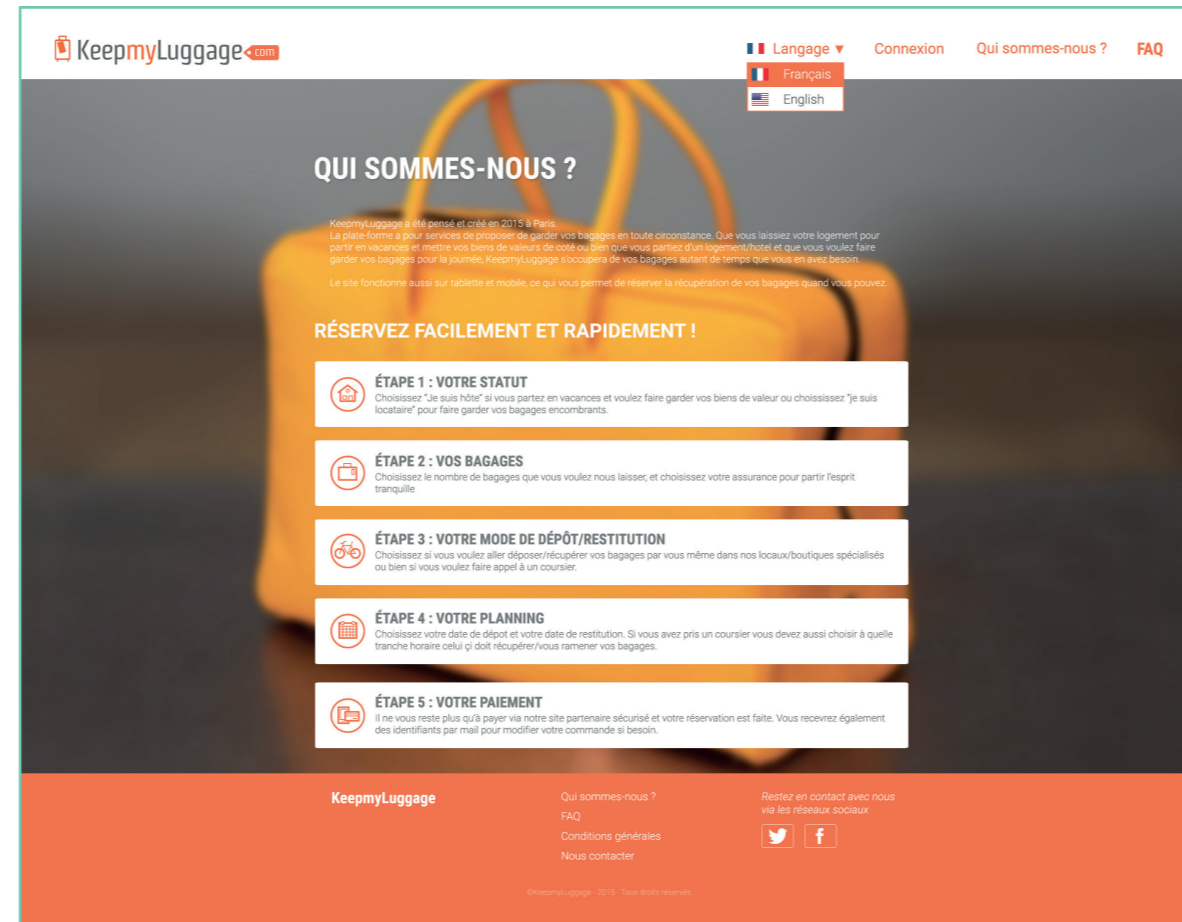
KeepmyLuggage.com

Langage ▾ Connexion Qui sommes-nous ? FAQ

Français
English

QUI SOMMES-NOUS ?

KeepmyLuggage a été pensé et créé en 2015 à Paris.
La plate-forme a pour services de proposer de garder vos bagages en toute circonstance. Que vous laissiez votre logement pour partir en vacances et mettre vos biens de valeurs de coté ou bien que vous partiez d'un logement/hotel et que vous voulez faire garder vos bagages pour la journée, KeepmyLuggage s'occupera de vos bagages autant de temps que vous en avez besoin.

Le site fonctionne aussi sur tablette et mobile, ce qui vous permet de réserver la récupération de vos bagages quand vous pouvez.

RÉSERVEZ FACILEMENT ET RAPIDEMENT !

ÉTAPE 1 : VOTRE STATUT
Choisissez "Je suis hôte" si vous partez en vacances et voulez faire garder vos biens de valeur ou choississez "je suis locataire" pour faire garder vos bagages encombrants.

ÉTAPE 2 : VOS BAGAGES
Choisissez le nombre de bagages que vous voulez nous laisser, et choisissez votre assurance pour partir l'esprit tranquille

ÉTAPE 3 : VOTRE MODE DE DÉPÔT/RESTITUTION
Choisissez si vous voulez aller déposer/récupérer vos bagages par vous même dans nos locaux/boutiques spécialisés ou bien si vous voulez faire appel à un coursier.

ÉTAPE 4 : VOTRE PLANNING
Choisissez votre date de dépot et votre date de restitution. Si vous avez pris un coursier vous devez aussi choisir à quelle tranche horaire celui çi doit récupérer/vous ramener vos bagages.

ÉTAPE 5 : VOTRE PAIEMENT
Il ne vous reste plus qu'à payer via notre site partenaire sécurisé et votre réservation est faite. Vous recevrez également des identifiants par mail pour modifier votre commande si besoin.

KeepmyLuggage

Qui sommes-nous ?
FAQ
Conditions générales
Nous contacter

Restez en contact avec nous via les réseaux sociaux

©KeepmyLuggage - 2015 - Tous droits réservés